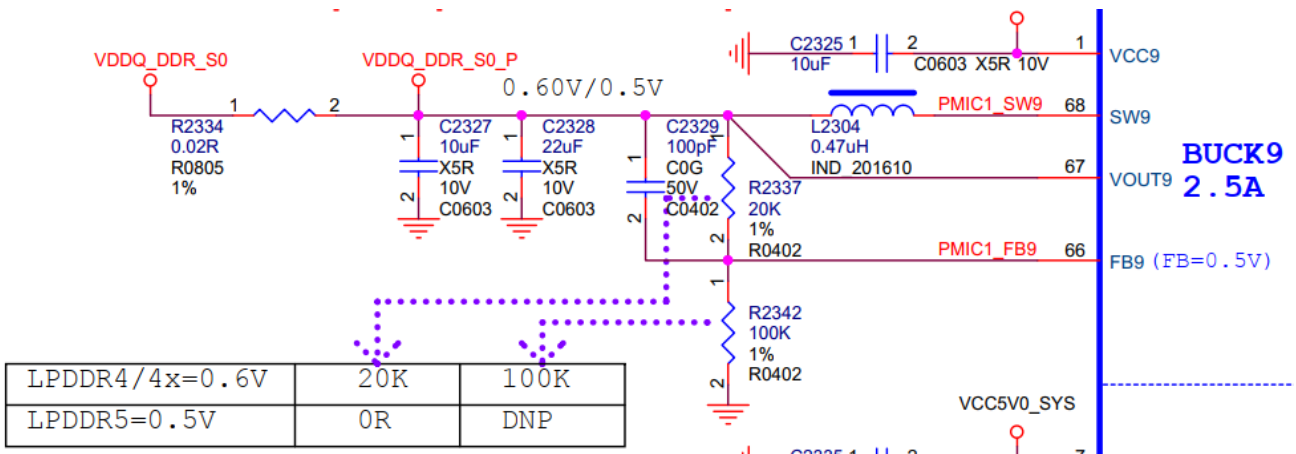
C2325 1
10uF
2
C0603 X5R 10V
1
VCC9

VDDQ_DDR_S0
VDDQ_DDR_S0_P
0.60V/0.5V

1
R2334
0.02R
R0805
1%
2

1
2
C2327
10uF
X5R
10V
C0603

1
2
C2328
22uF
X5R
10V
C0603

1
2
C2329
100pF
C0G
50V
C0402

L2304
0.47uH
IND_201610

PMIC1_SW9
68
SW9

67
VOUT9

BUCK9
2.5A

R2337
20K
1%
R0402
2

PMIC1_FB9
66
FB9 (FB=0.5V)

1
R2342
100K
1%
R0402
2

| LPDDR4/4x=0.6V | 20K | 100K |
|---|---|---|
| LPDDR5=0.5V | 0R | DNP |

VCC5V0_SYS
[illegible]